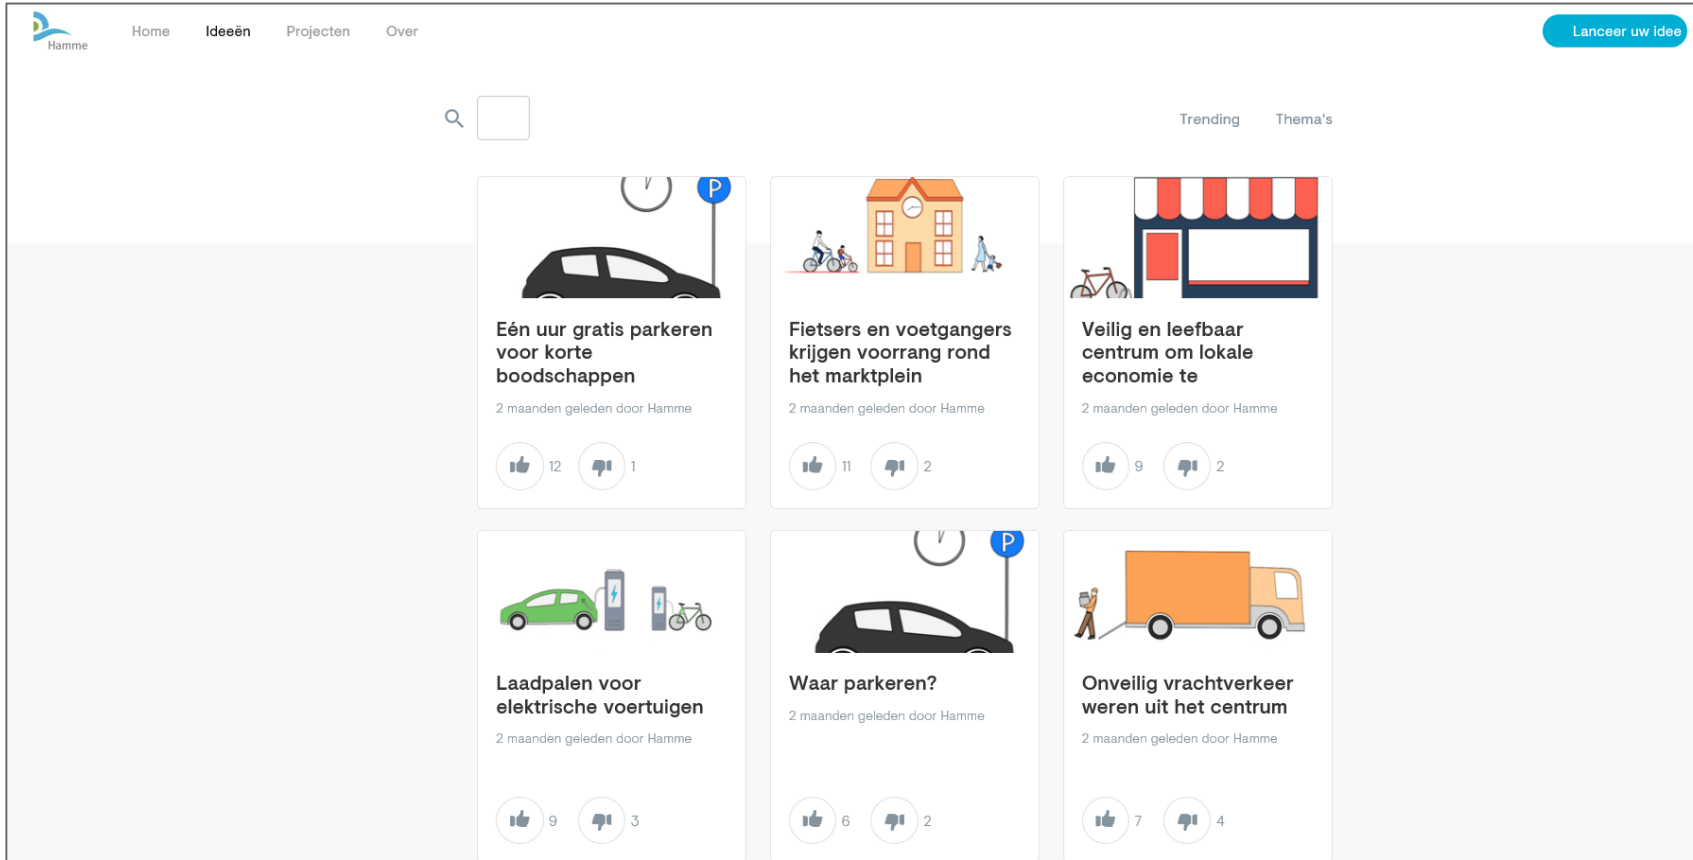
Hamme

Home Ideeën Projecten Over

Lanceer uw idee

Trending Thema's

P

Eén uur gratis parkeren voor korte boodschappen

2 maanden geleden door Hamme

12 1

Fietsers en voetgangers krijgen voorrang rond het marktplein

2 maanden geleden door Hamme

11 2

Veilig en leefbaar centrum om lokale economie te

2 maanden geleden door Hamme

9 2

Laadpalen voor elektrische voertuigen

2 maanden geleden door Hamme

9 3

P

Waar parkeren?

2 maanden geleden door Hamme

6 2

Onveilig vrachtverkeer weren uit het centrum

2 maanden geleden door Hamme

7 4